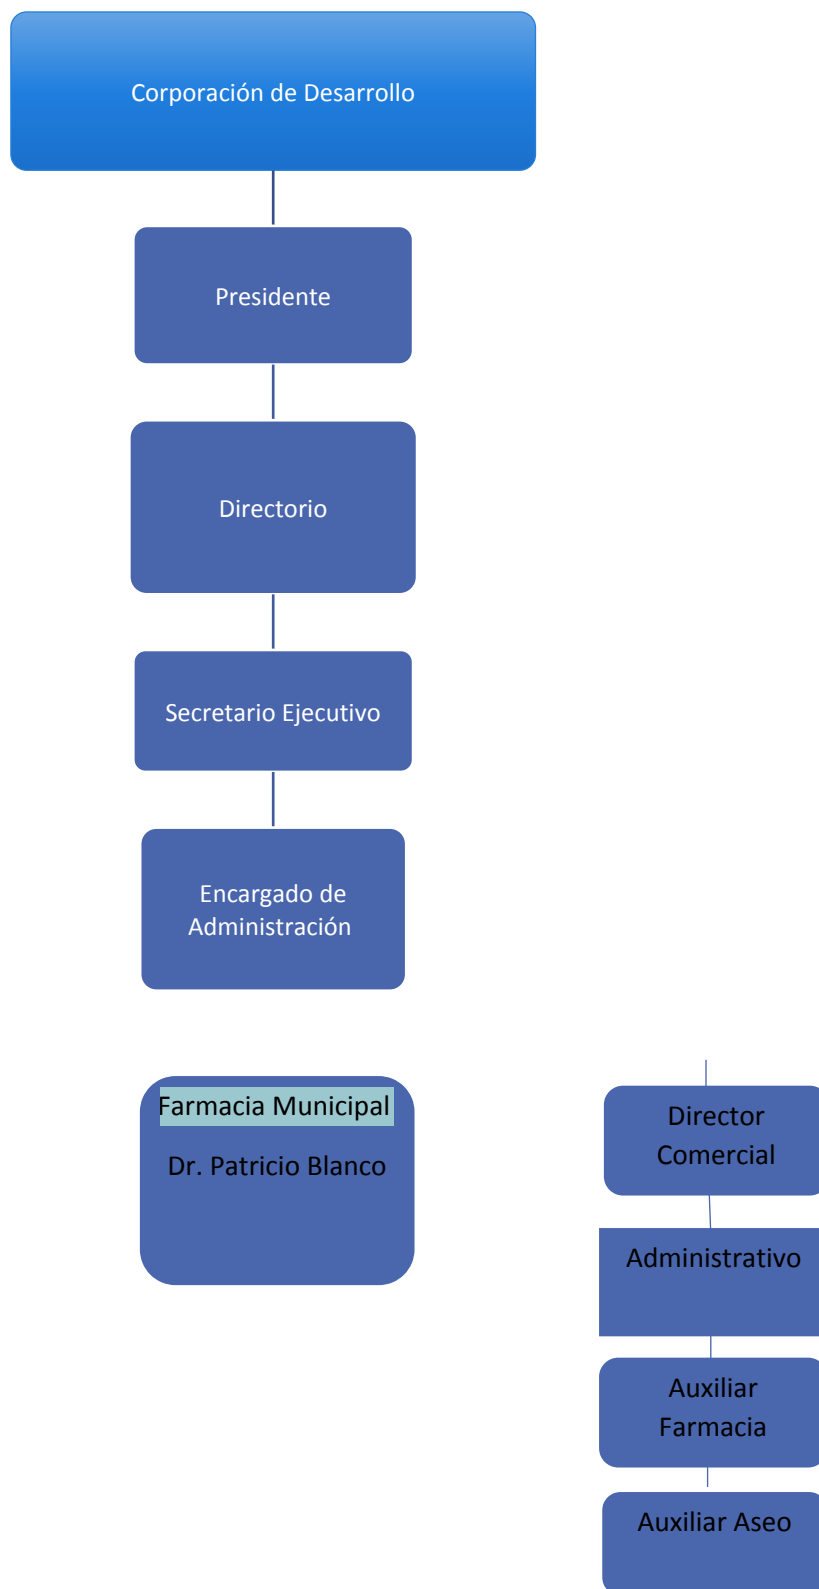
Corporación de Desarrollo

Presidente

Directorio

Secretario Ejecutivo

Encargado de Administración

Farmacia Municipal

Dr. Patricio Blanco

Director Comercial

Administrativo

Auxiliar Farmacia

Auxiliar Aseo